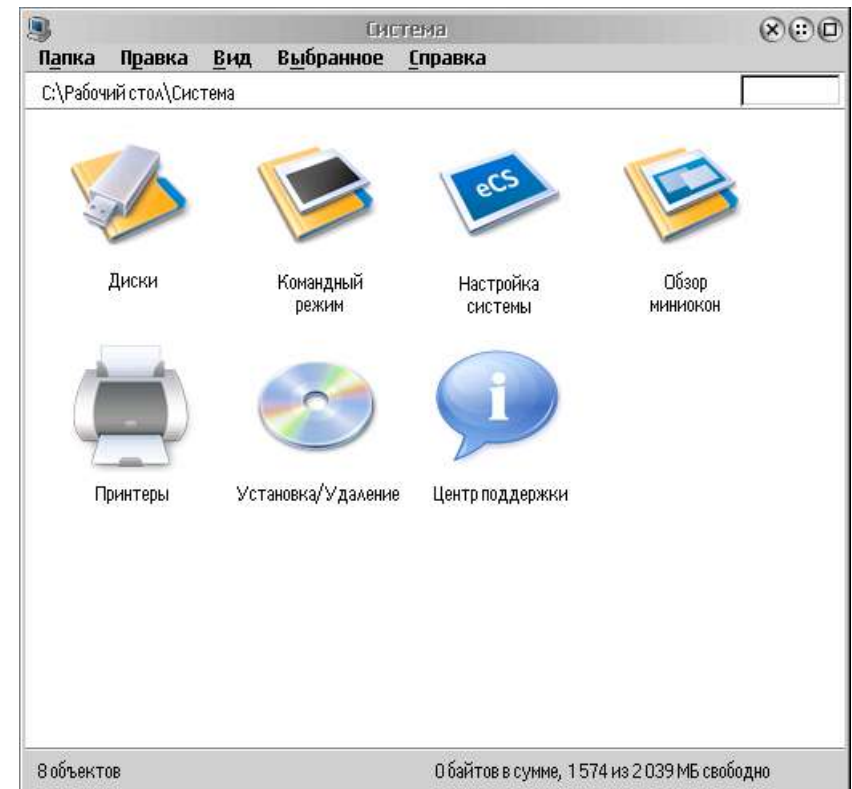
Система

Папка Правка Вид Выбранное Справка

C:\Рабочий стол\Система

eCS

Диски

Командный режим

Настройка системы

Обзор миниокон

Принтеры

Установка/Удаление

Центр поддержки

8 объектов

0 байтов в сумме, 1 574 из 2 039 МБ свободно